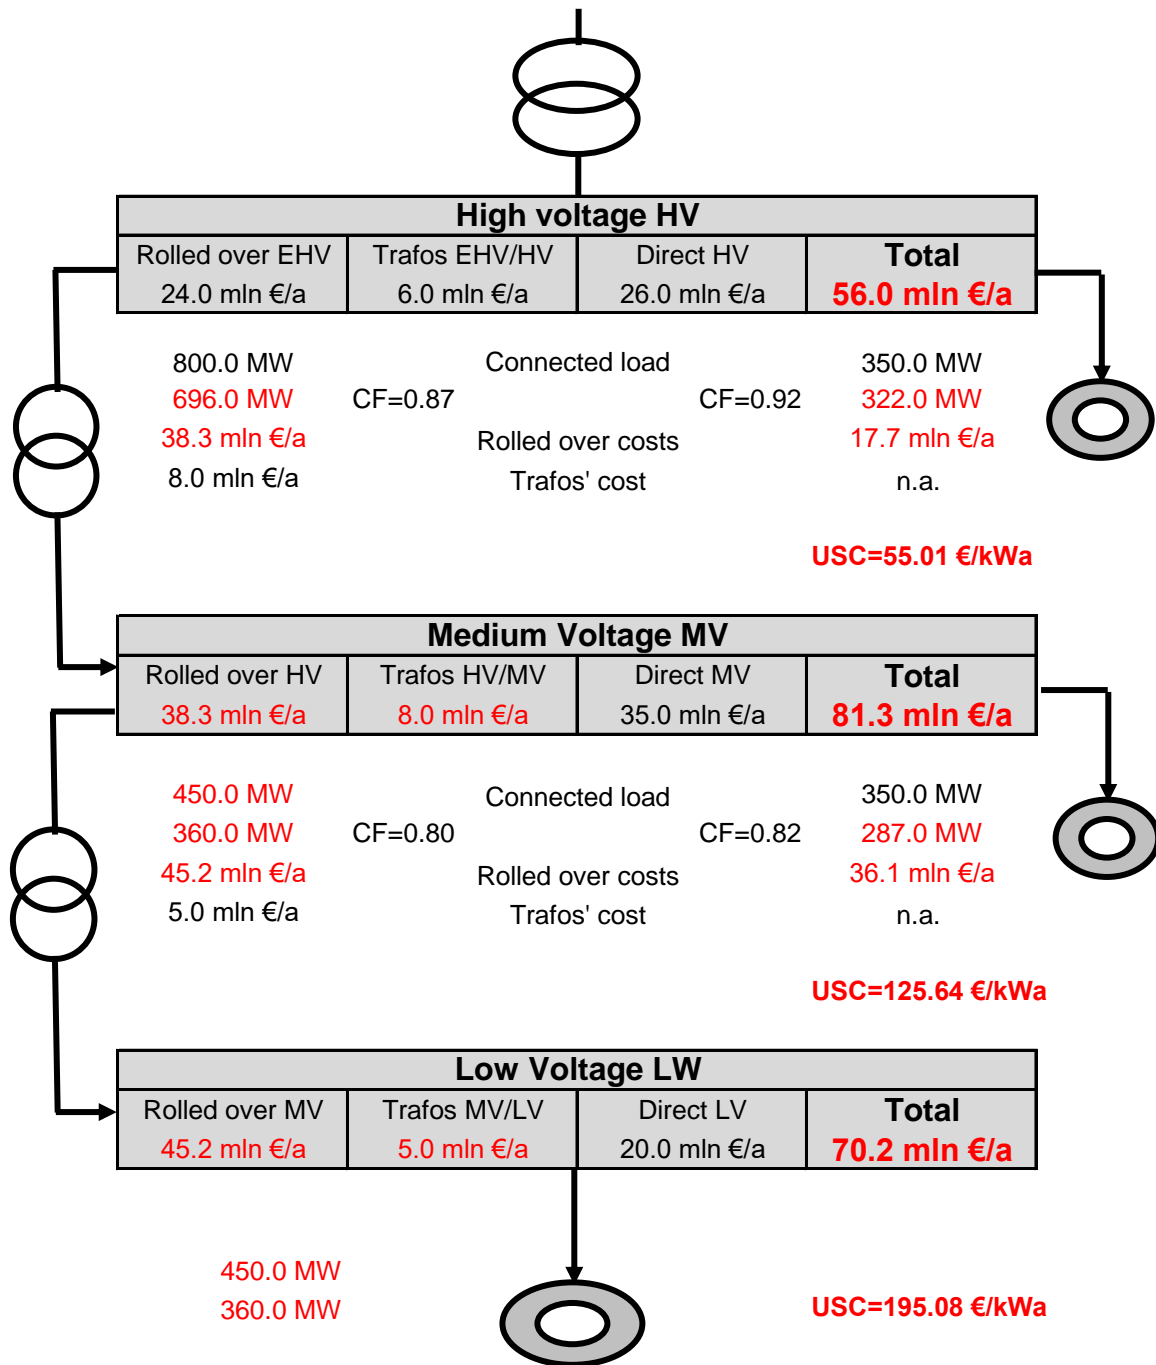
High voltage HV

| Rolled over EHV | Trafos EHV/HV | Direct HV | Total |
|---|---|---|---|
| 24.0 mln €/a | 6.0 mln €/a | 26.0 mln €/a | 56.0 mln €/a |

800.0 MW
696.0 MW
38.3 mln €/a
8.0 mln €/a

CF=0.87

Connected load

Rolled over costs

Trafos' cost

CF=0.92

350.0 MW
322.0 MW
17.7 mln €/a
n.a.

USC=55.01 €/kWa

Medium Voltage MV

| Rolled over HV | Trafos HV/MV | Direct MV | Total |
|---|---|---|---|
| 38.3 mln €/a | 8.0 mln €/a | 35.0 mln €/a | 81.3 mln €/a |

450.0 MW
360.0 MW
45.2 mln €/a
5.0 mln €/a

CF=0.80

Connected load

Rolled over costs

Trafos' cost

CF=0.82

350.0 MW
287.0 MW
36.1 mln €/a
n.a.

USC=125.64 €/kWa

Low Voltage LW

| Rolled over MV | Trafos MV/LV | Direct LV | Total |
|---|---|---|---|
| 45.2 mln €/a | 5.0 mln €/a | 20.0 mln €/a | 70.2 mln €/a |

450.0 MW
360.0 MW

USC=195.08 €/kWa